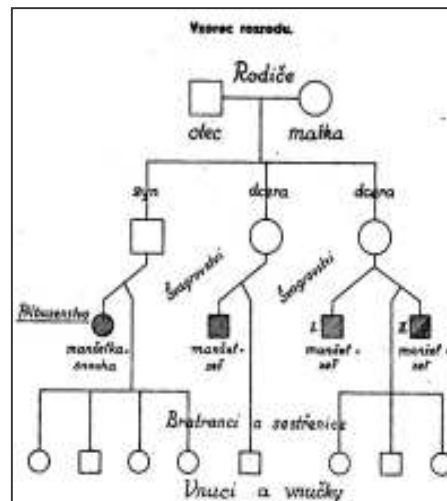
Vzorec rozrodu.

Rodiče

otec

matka

syn

dcera

dcera

Příbuzenství

Švagrovství

Švagrovství

manželka - snacha

manžel - zeť

1. manžel - zeť

2. manžel - zeť

Bratranci a sestřenice

Vnuci a vnučky